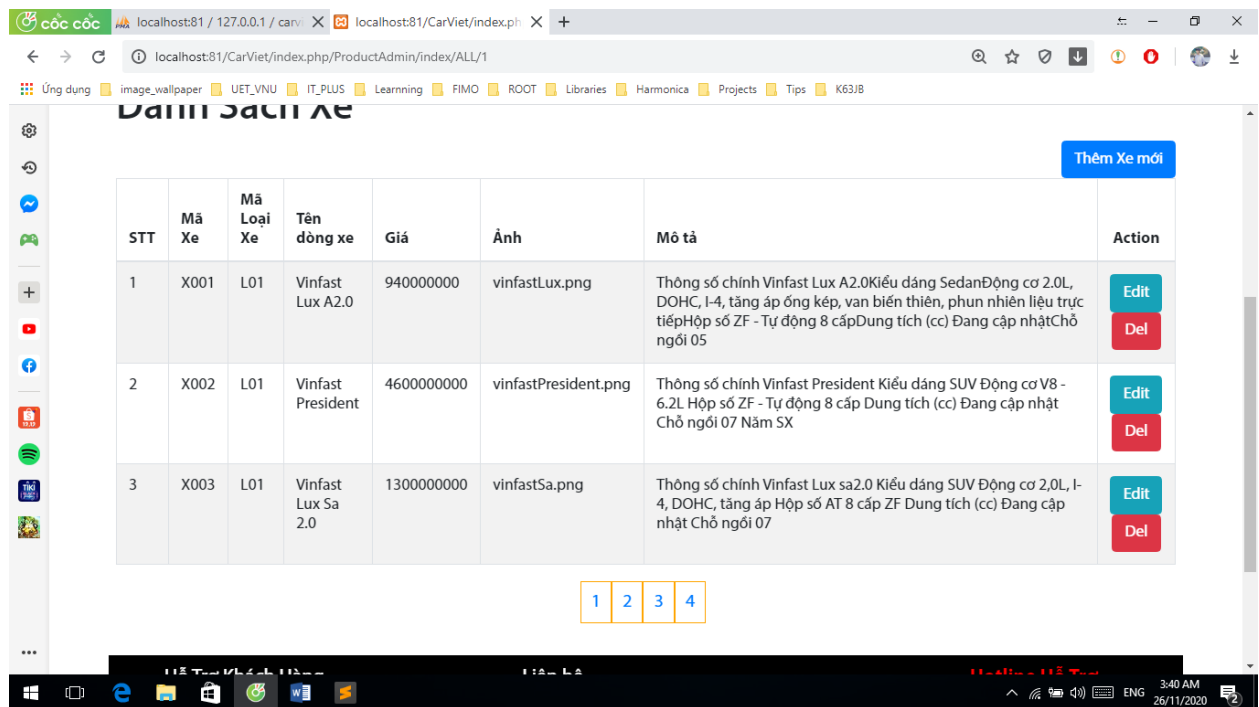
cốc cốc | localhost:81 / 127.0.0.1 / carv | localhost:81/CarViet/index.ph | +

localhost:81/CarViet/index.php/ProductAdmin/index/ALL/1

Ứng dụng | image_wallpaper | UET_VNU | IT_PLUS | Learnning | FIMO | ROOT | Libraries | Harmonica | Projects | Tips | K63JB

Danh Sách Xe

Thêm Xe mới

| STT | Mã Xe | Mã Loại Xe | Tên dòng xe | Giá | Ảnh | Mô tả | Action |
|---|---|---|---|---|---|---|---|
| 1 | X001 | L01 | Vinfast Lux A2.0 | 940000000 | vinfastLux.png | Thông số chính Vinfast Lux A2.0Kiểu dáng SedanĐộng cơ 2.0L, DOHC, I-4, tăng áp ống kép, van biến thiên, phun nhiên liệu trực tiếpHộp số ZF - Tự động 8 cấpDung tích (cc) Đang cập nhậtChỗ ngồi 05 | Edit Del |
| 2 | X002 | L01 | Vinfast President | 4600000000 | vinfastPresident.png | Thông số chính Vinfast President Kiểu dáng SUV Động cơ V8 - 6.2L Hộp số ZF - Tự động 8 cấp Dung tích (cc) Đang cập nhật Chỗ ngồi 07 Năm SX | Edit Del |
| 3 | X003 | L01 | Vinfast Lux Sa 2.0 | 1300000000 | vinfastSa.png | Thông số chính Vinfast Lux sa2.0 Kiểu dáng SUV Động cơ 2,0L, I-4, DOHC, tăng áp Hộp số AT 8 cấp ZF Dung tích (cc) Đang cập nhật Chỗ ngồi 07 | Edit Del |

1 2 3 4

Hỗ Trợ Khách Hàng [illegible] Liên hệ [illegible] Hotline Hỗ Trợ

ENG 3:40 AM 26/11/2020